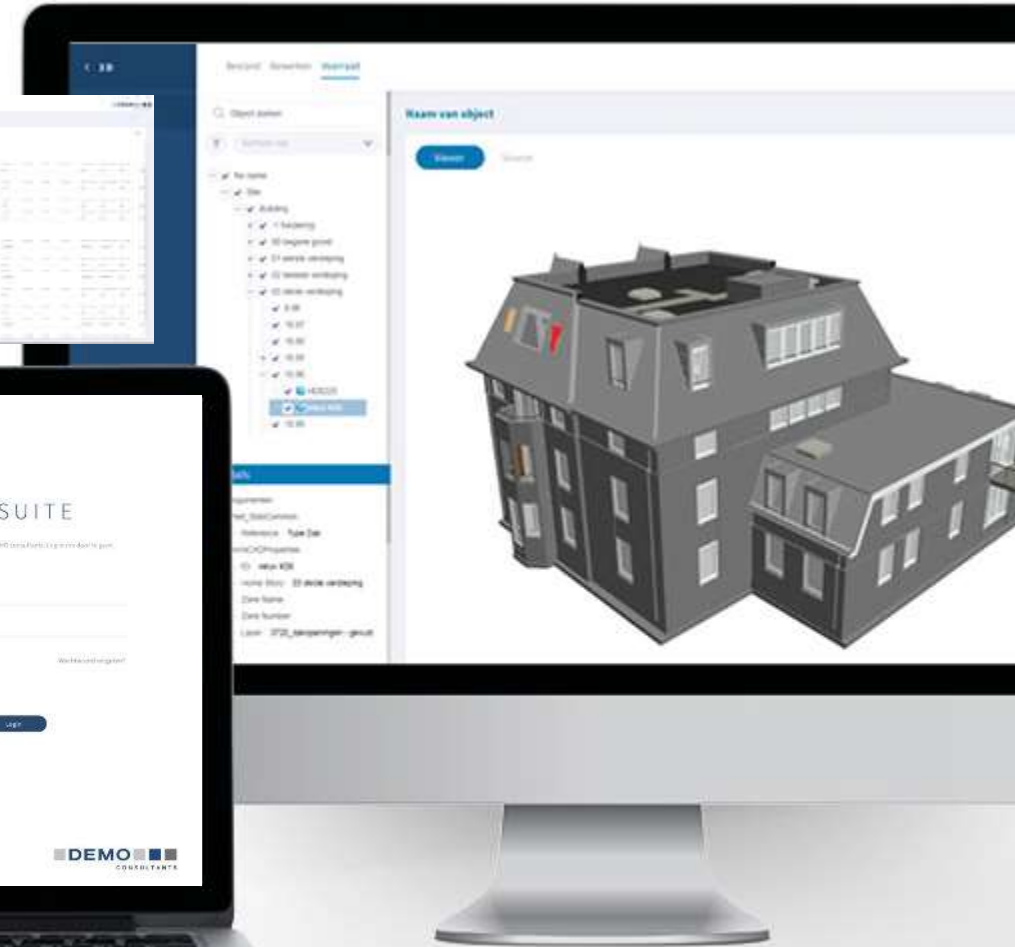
< 3D

Bestand Bewerken Weergave

Object zoeken

Naam van object

Viewer

No name
Site
Building
-1 fundering
00 begane grond
01 eerste verdieping
02 tweede verdieping
03 derde verdieping
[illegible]
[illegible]
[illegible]
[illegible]
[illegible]
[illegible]
HEADER
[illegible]
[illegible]

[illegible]
Reference Type Dak
ID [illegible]
Home Story 03 derde verdieping
Zone Name
Zone Number
Layer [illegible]

SUITE

Wachtwoord vergeten?

Login

DEMO
CONSULTANTS